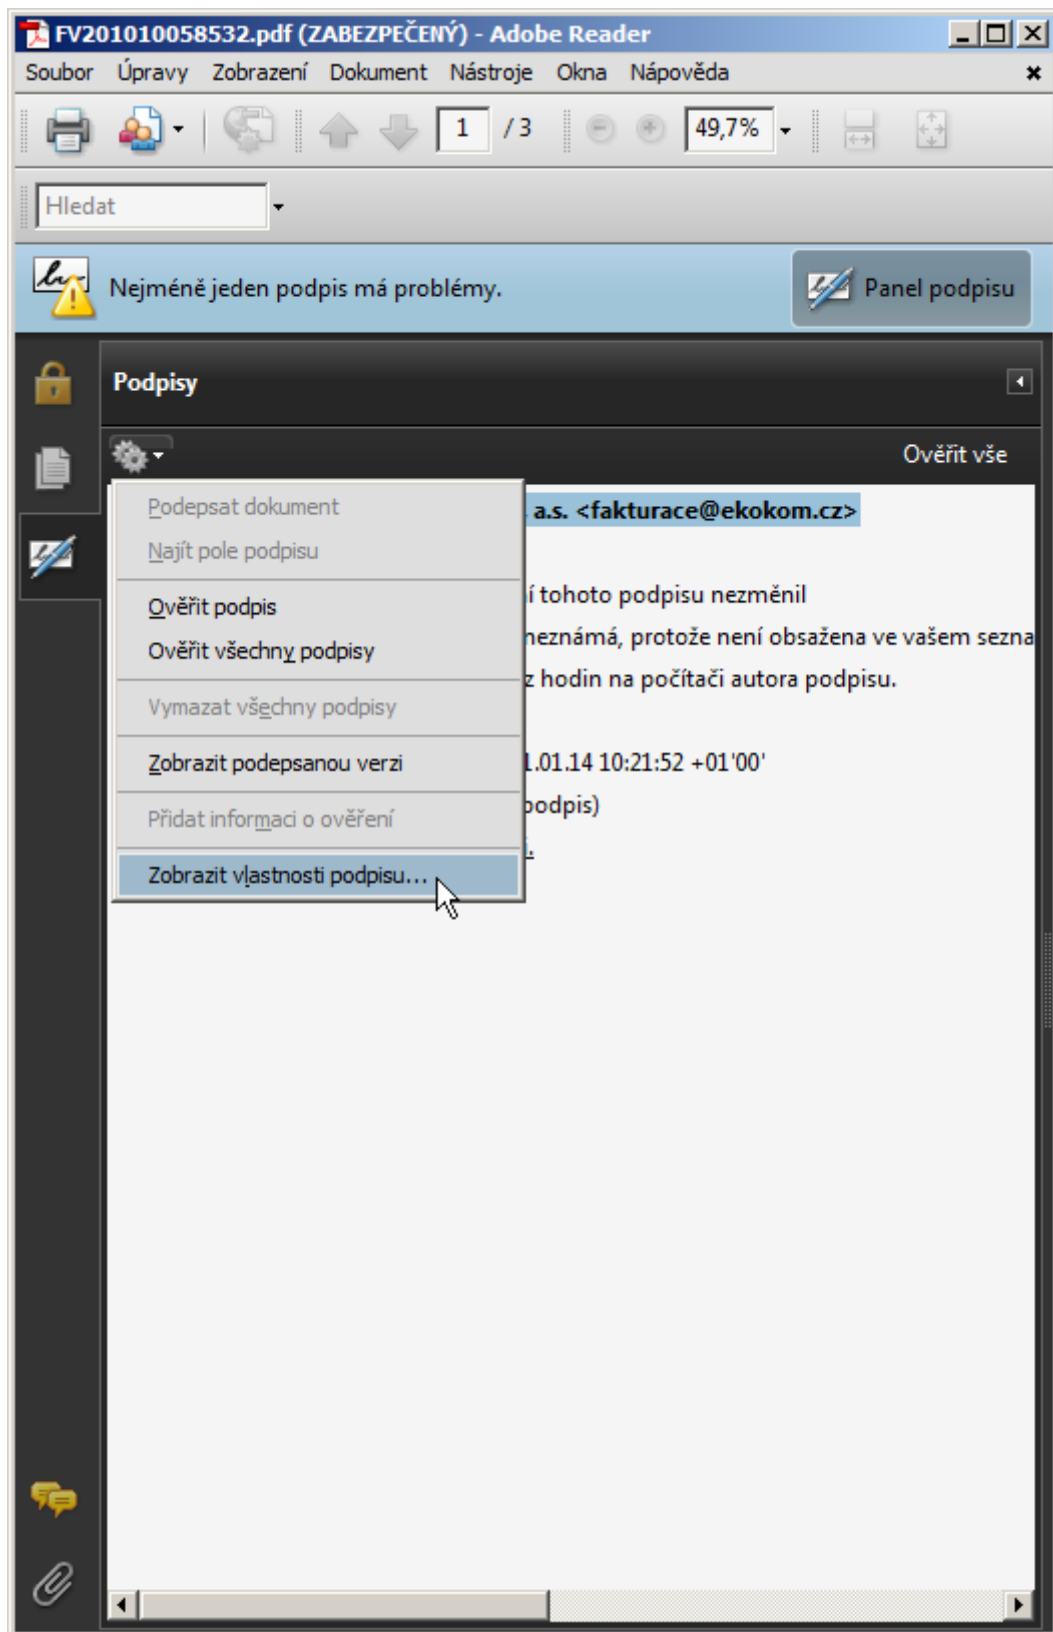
FV201010058532.pdf (ZABEZPEČENÝ) - Adobe Reader

Soubor Úpravy Zobrazení Dokument Nástroje Okna Nápověda

1 / 3 49,7%

Hledat

Nejméně jeden podpis má problémy.

Panel podpisu

Podpisy

Ověřit vše

a.s. <fakturace@ekokom.cz>

í tohoto podpisu nezměnil

neznámá, protože není obsažena ve vašem sezna

z hodin na počítači autora podpisu.

1.01.14 10:21:52 +01'00'

podpis)

Podepsat dokument
Najít pole podpisu
Ověřit podpis
Ověřit všechny podpisy
Vymazat všechny podpisy
Zobrazit podepsanou verzi
Přidat informaci o ověření
Zobrazit vlastnosti podpisu...